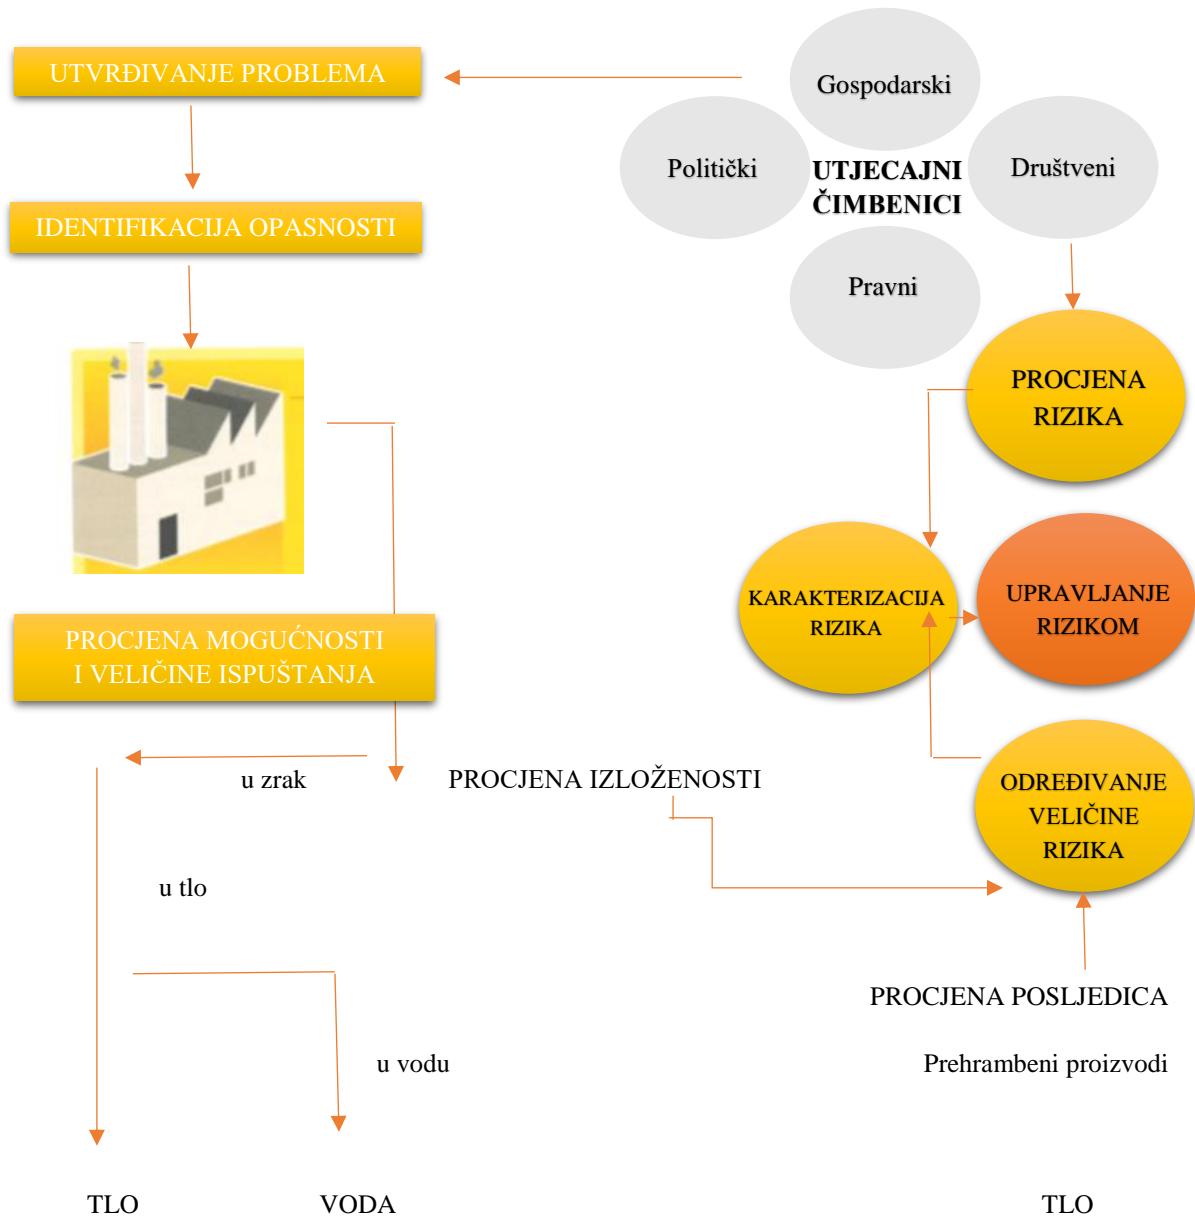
UTVRĐIVANJE PROBLEMA

Gospodarski

Politički

UTJECAJNI ČIMBENICI

Društveni

Pravni

IDENTIFIKACIJA OPASNOSTI

PROCJENA RIZIKA

KARAKTERIZACIJA RIZIKA

UPRAVLJANJE RIZIKOM

PROCJENA MOGUĆNOSTI I VELIČINE ISPUŠTANJA

u zrak

PROCJENA IZLOŽENOSTI

ODREĐIVANJE VELIČINE RIZIKA

u tlo

PROCJENA POSLJEDICA

u vodu

Prehrambeni proizvodi

TLO

VODA

TLO